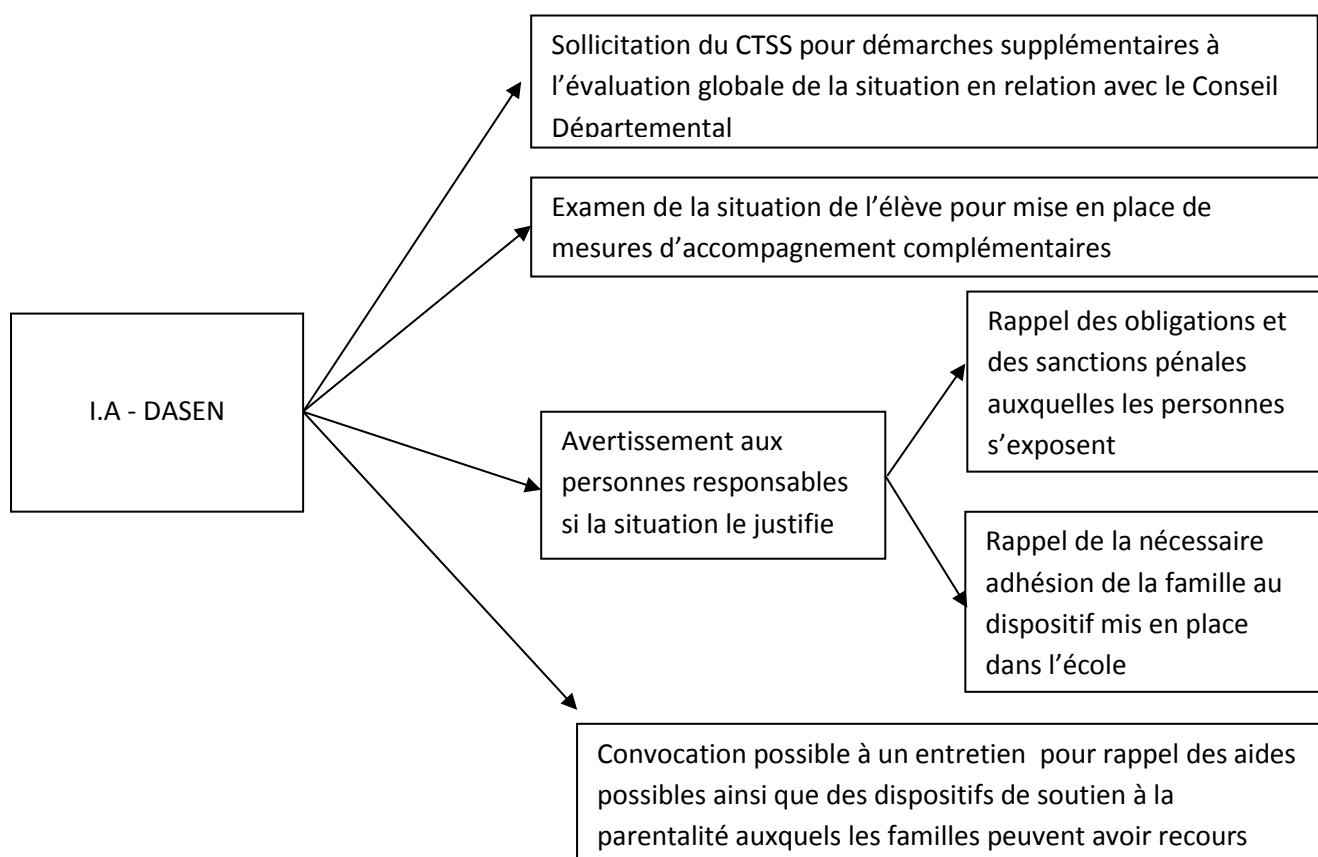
I.A - DASEN

Sollicitation du CTSS pour démarches supplémentaires à l'évaluation globale de la situation en relation avec le Conseil Départemental

Examen de la situation de l'élève pour mise en place de mesures d'accompagnement complémentaires

Avertissement aux personnes responsables si la situation le justifie

Rappel des obligations et des sanctions pénales auxquelles les personnes s'exposent

Rappel de la nécessaire adhésion de la famille au dispositif mis en place dans l'école

Convocation possible à un entretien pour rappel des aides possibles ainsi que des dispositifs de soutien à la parentalité auxquels les familles peuvent avoir recours